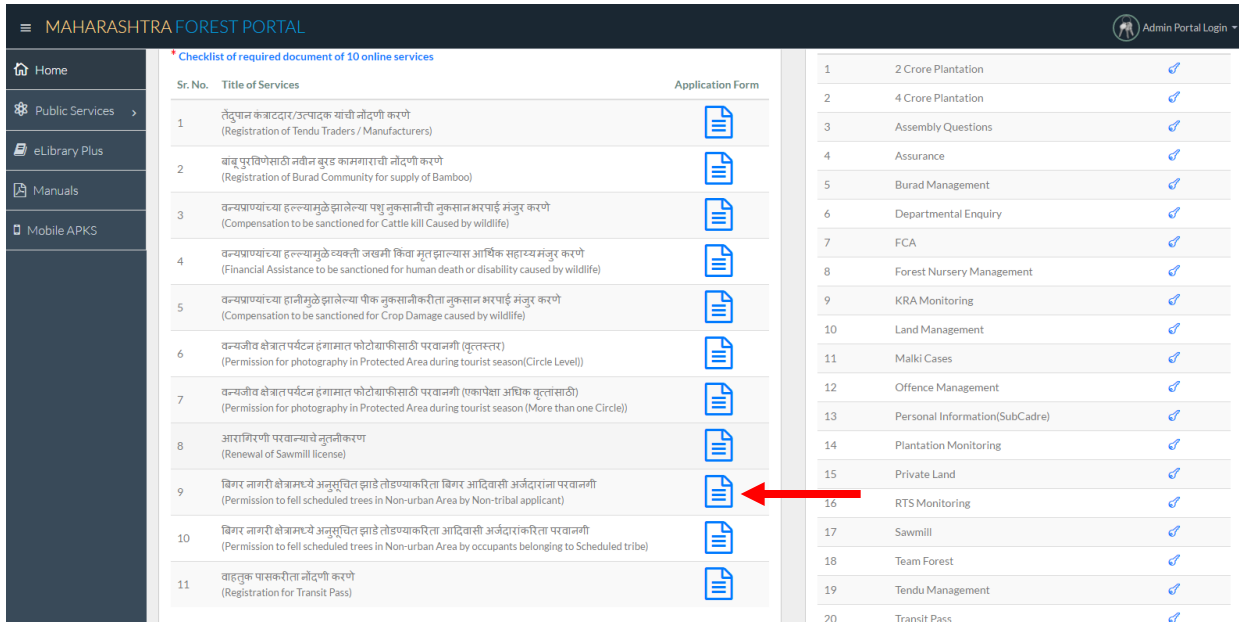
MAHARASHTRA FOREST PORTAL

Admin Portal Login

Home
Public Services
eLibrary Plus
Manuals
Mobile APKS

* Checklist of required document of 10 online services

| Sr. No. | Title of Services | Application Form |
|---|---|---|
| 1 | तेंदुपान कंत्राटदार/उत्पादक यांची नोंदणी करणे (Registration of Tendu Traders / Manufacturers) | |
| 2 | बांबू पुरविणेसाठी नवीन बुरड कामगाराची नोंदणी करणे (Registration of Burad Community for supply of Bamboo) | |
| 3 | वन्यप्राण्यांच्या हल्ल्यामुळे झालेल्या पशु नुकसानीची नुकसान भरपाई मंजुर करणे (Compensation to be sanctioned for Cattle kill Caused by wildlife) | |
| 4 | वन्यप्राण्यांच्या हल्ल्यामुळे व्यक्ती जखमी किंवा मृत झाल्यास आर्थिक सहाय्य मंजुर करणे (Financial Assistance to be sanctioned for human death or disability caused by wildlife) | |
| 5 | वन्यप्राण्यांच्या हानीमुळे झालेल्या पीक नुकसानीकरीता नुकसान भरपाई मंजुर करणे (Compensation to be sanctioned for Crop Damage caused by wildlife) | |
| 6 | वन्यजीव क्षेत्रात पर्यटन हंगामात फोटोग्राफीसाठी परवानगी (वृत्तस्तर) (Permission for photography in Protected Area during tourist season(Circle Level)) | |
| 7 | वन्यजीव क्षेत्रात पर्यटन हंगामात फोटोग्राफीसाठी परवानगी (एकापेक्षा अधिक वृत्तांसाठी) (Permission for photography in Protected Area during tourist season (More than one Circle)) | |
| 8 | आरागिरणी परवान्याचे नुतनीकरण (Renewal of Sawmill license) | |
| 9 | बिगर नागरी क्षेत्रामध्ये अनुसूचित झाडे तोडण्याकरिता बिगर आदिवासी अर्जदारांना परवानगी (Permission to fell scheduled trees in Non-urban Area by Non-tribal applicant) | |
| 10 | बिगर नागरी क्षेत्रामध्ये अनुसूचित झाडे तोडण्याकरिता आदिवासी अर्जदारांकरिता परवानगी (Permission to fell scheduled trees in Non-urban Area by occupants belonging to Scheduled tribe) | |
| 11 | वाहतुक पासकरीता नोंदणी करणे (Registration for Transit Pass) | |

| | | |
|---|---|---|
| 1 | 2 Crore Plantation | |
| 2 | 4 Crore Plantation | |
| 3 | Assembly Questions | |
| 4 | Assurance | |
| 5 | Burad Management | |
| 6 | Departmental Enquiry | |
| 7 | FCA | |
| 8 | Forest Nursery Management | |
| 9 | KRA Monitoring | |
| 10 | Land Management | |
| 11 | Malki Cases | |
| 12 | Offence Management | |
| 13 | Personal Information(SubCadre) | |
| 14 | Plantation Monitoring | |
| 15 | Private Land | |
| 16 | RTS Monitoring | |
| 17 | Sawmill | |
| 18 | Team Forest | |
| 19 | Tendu Management | |
| 20 | Transit Pass | |